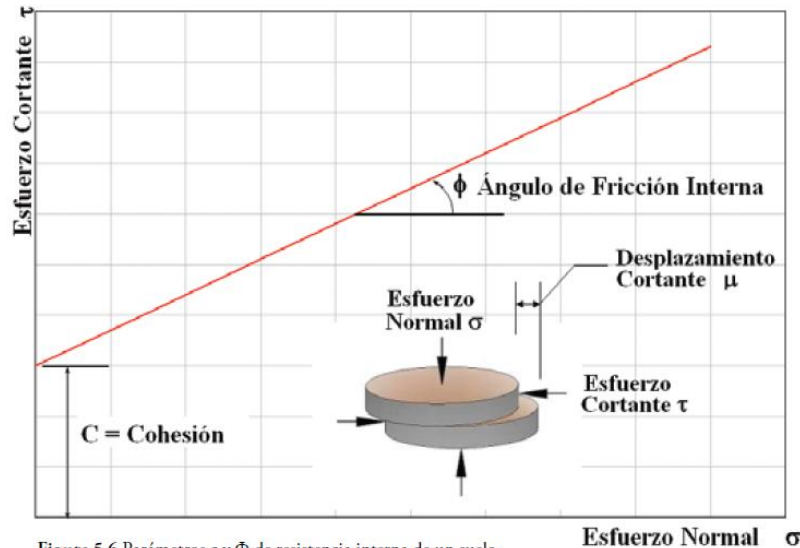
Esfuerzo Cortante $\tau$

$\phi$ Ángulo de Fricción Interna

Desplazamiento Cortante $\mu$

Esfuerzo Normal $\sigma$

Esfuerzo Cortante $\tau$

C = Cohesión

Esfuerzo Normal $\sigma$

Figura 5.6 Parámetros c y $\Phi$ de resistencia interna de un suelo